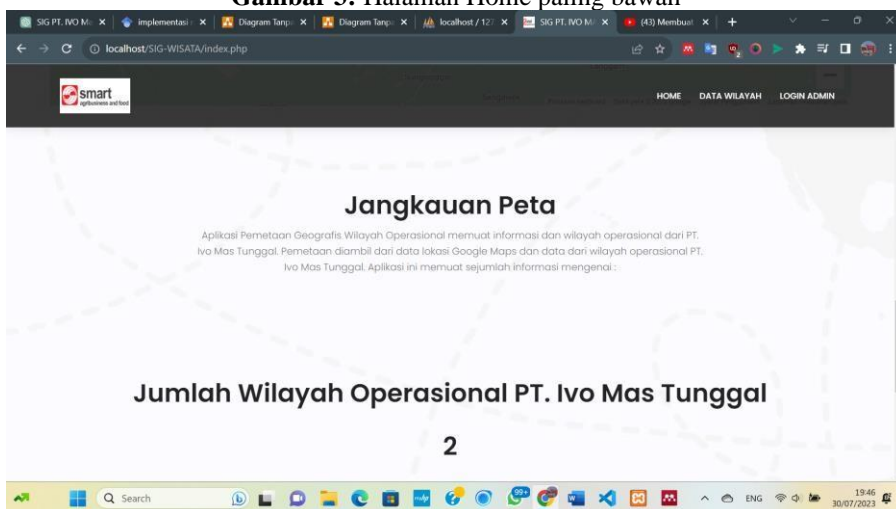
Gambar 5. Halaman Home paling bawah

SIG PT. IVO Ma ×
implementasi ×
Diagram Tanp ×
Diagram Tanp ×
localhost / 127 ×
SIG PT. IVO M ×
(43) Membuat ×
+

localhost/SIG-WISATA/index.php

smart agribusiness and food

HOME
DATA WILAYAH
LOGIN ADMIN

Jangkauan Peta

Aplikasi Pemetaan Geografis Wilayah Operasional memuat informasi dan wilayah operasional dari PT. Ivo Mas Tunggal. Pemetaan diambil dari data lokasi Google Maps dan data dari wilayah operasional PT. Ivo Mas Tunggal. Aplikasi ini memuat sejumlah informasi mengenai :

Jumlah Wilayah Operasional PT. Ivo Mas Tunggal

2

Search
ENG
19:46
30/07/2023